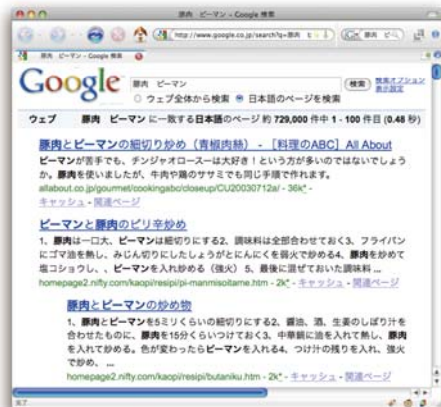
豚肉 ピーマン - Google 検索

http://www.google.co.jp/search?q=豚肉

豚肉 ピーマン - Google 検索

Google

豚肉 ピーマン

検索

検索オプション
表示設定

○ ウェブ全体から検索 ◉ 日本語のページを検索

ウェブ 豚肉 ピーマン に一致する日本語のページ 約 729,000 件中 1 - 100 件目 (0.48 秒)

豚肉とピーマンの細切り炒め（青椒肉絲） - [料理のABC] All About
ピーマンが苦手でも、チンジャオロースーは大好き！という方が多いのではないでしょうか。豚肉を使いましたが、牛肉や鶏のササミでも同じ手順で作れます。
allabout.co.jp/gourmet/cookingabc/closeup/CU20030712a/ - 36k - キャッシュ - 関連ページ

ピーマンと豚肉のピリ辛炒め
1、豚肉は一口大、ピーマンは細切りにする2、調味料は全部合わせておく3、フライパンにゴマ油を熱し、みじん切りにしたしょうがとにんにくを弱火で炒める4、豚肉を炒めて塩コショウし、、ピーマンを入れ炒める（強火） 5、最後に混ぜておいた調味料 ...
homepage2.nifty.com/kaopi/resipi/pi-manmisoitame.htm - 2k - キャッシュ - 関連ページ

豚肉とピーマンの炒め物
1、豚肉とピーマンを5ミリくらいの細切りにする2、醤油、酒、生姜のしぼり汁を合わせたものに、豚肉を15分くらいつけておく3、中華鍋に油を入れて熱し、豚肉を入れて炒める。色が変わったらピーマンを入れる4、つけ汁の残りを入れ、強火で炒め、...
homepage2.nifty.com/kaopi/resipi/butaniku.htm - 2k - キャッシュ - 関連ページ

完了